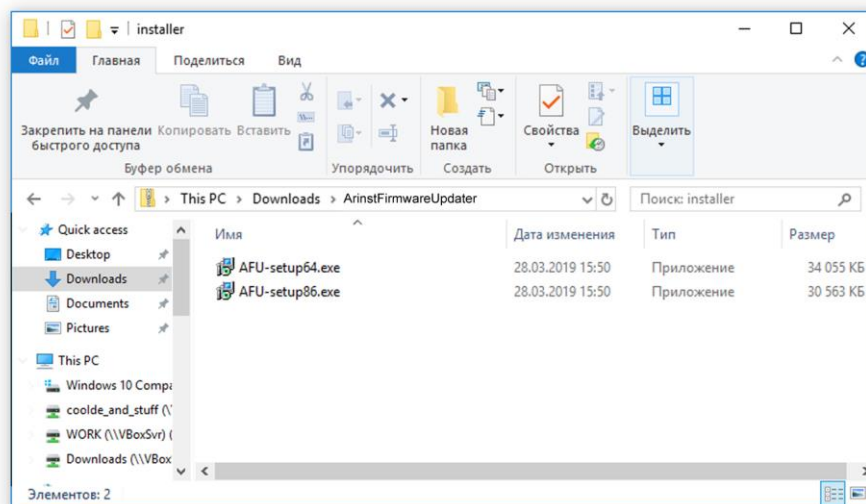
installer

Файл Главная Поделиться Вид

Закрепить на панели быстрого доступа Копировать Вставить
Буфер обмена
Упорядочить
Новая папка
Создать
Свойства
Открыть
Выделить

This PC > Downloads > ArinstFirmwareUpdater

Поиск: installer

Quick access
Desktop
Downloads
Documents
Pictures
This PC
Windows 10 Compa
coolde_and_stuff (\\
WORK (\\VBoxSvr) (
Downloads (\\VBox

| Имя | Дата изменения | Тип | Размер |
|---|---|---|---|
| AFU-setup64.exe | 28.03.2019 15:50 | Приложение | 34 055 КБ |
| AFU-setup86.exe | 28.03.2019 15:50 | Приложение | 30 563 КБ |

Элементов: 2